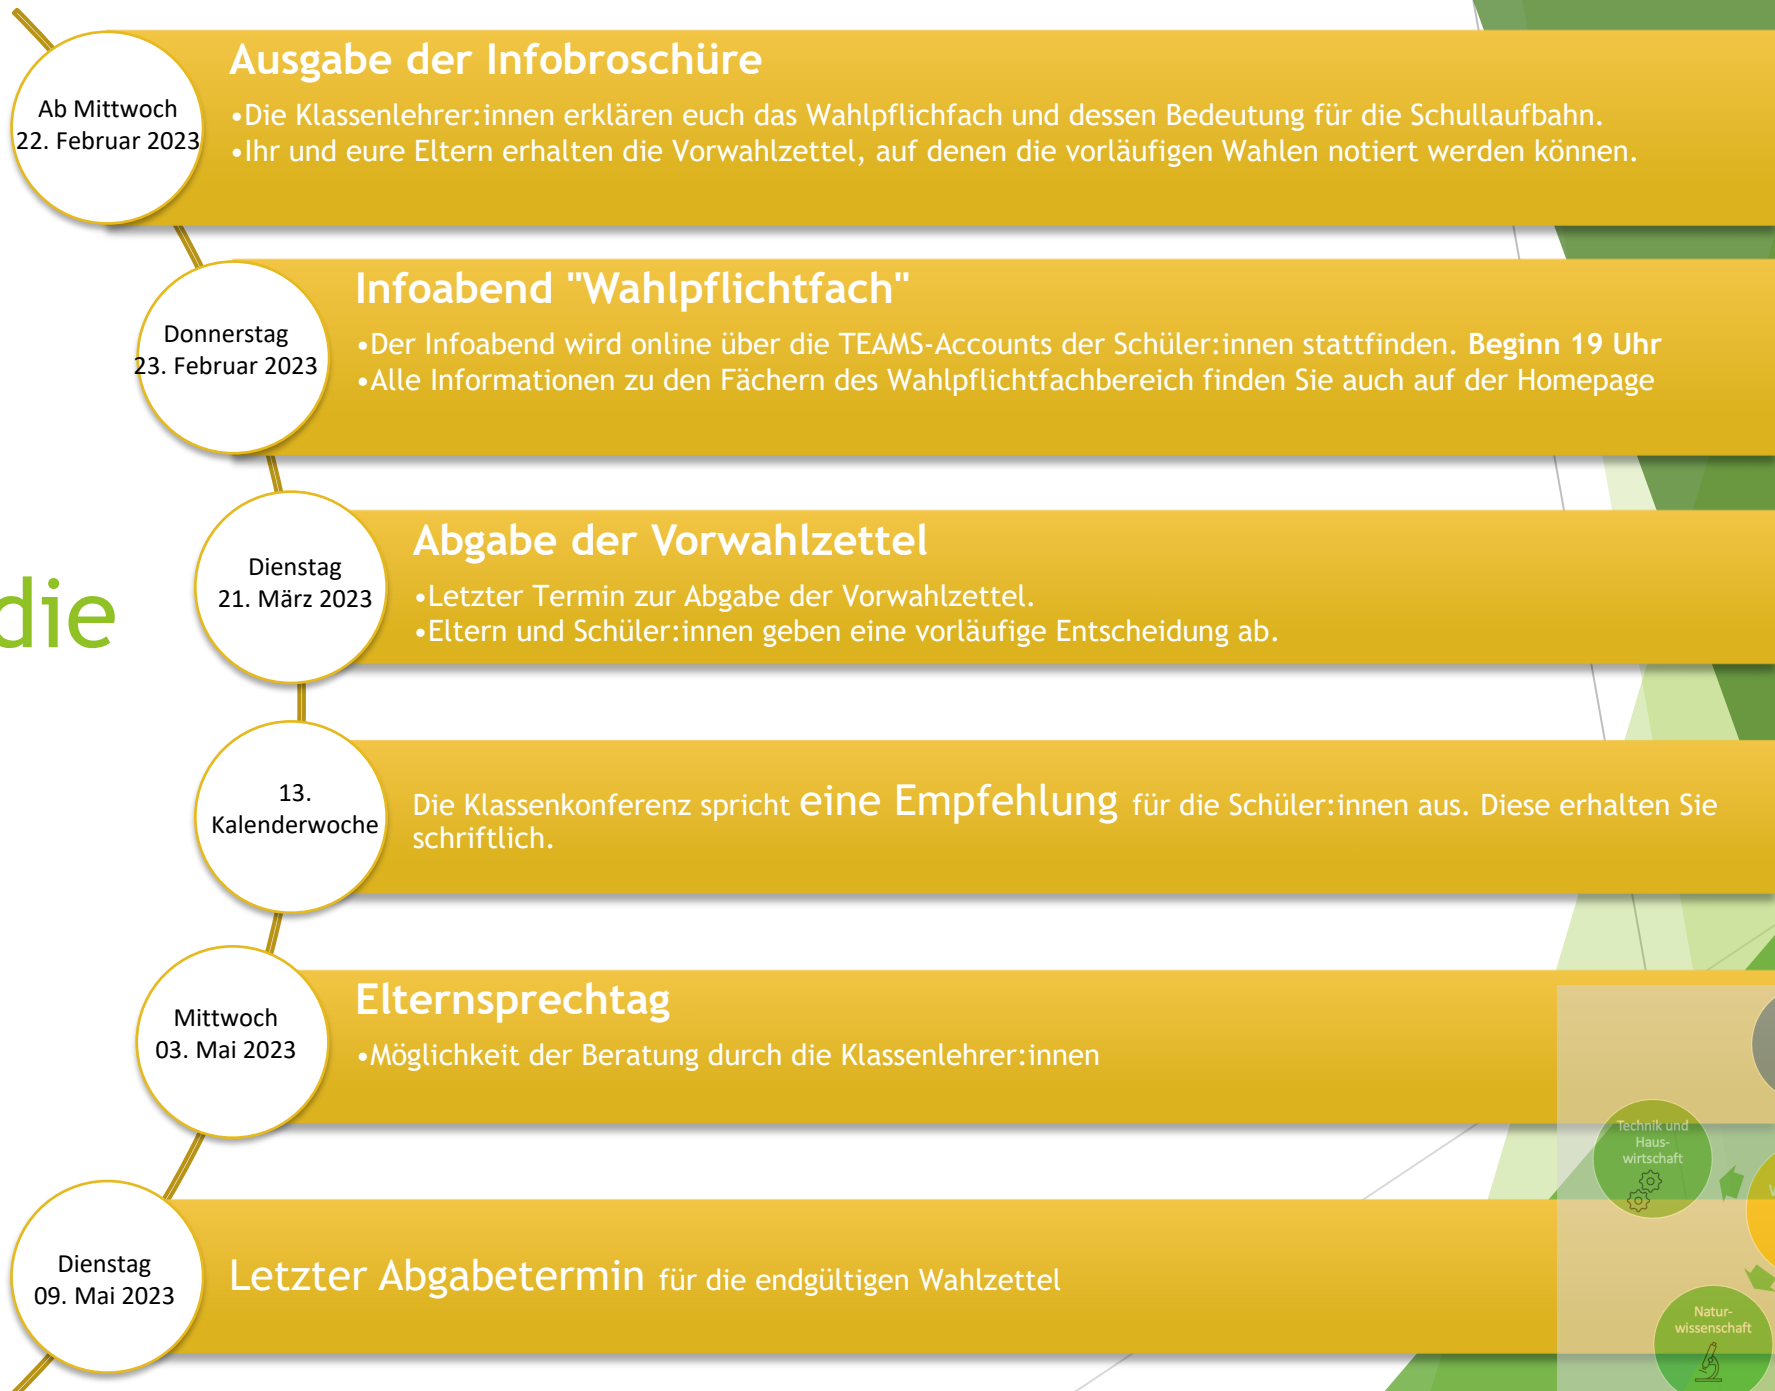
Ab Mittwoch
22. Februar 2023

Ausgabe der Infobroschüre

•Die Klassenlehrer:innen erklären euch das Wahlpflichfach und dessen Bedeutung für die Schullaufbahn.
•Ihr und eure Eltern erhalten die Vorwahlzettel, auf denen die vorläufigen Wahlen notiert werden können.

Donnerstag
23. Februar 2023

Infoabend "Wahlpflichtfach"

•Der Infoabend wird online über die TEAMS-Accounts der Schüler:innen stattfinden. **Beginn 19 Uhr**
•Alle Informationen zu den Fächern des Wahlpflichtfachbereich finden Sie auch auf der Homepage

die

Dienstag
21. März 2023

Abgabe der Vorwahlzettel

•Letzter Termin zur Abgabe der Vorwahlzettel.
•Eltern und Schüler:innen geben eine vorläufige Entscheidung ab.

13.
Kalenderwoche

Die Klassenkonferenz spricht eine Empfehlung für die Schüler:innen aus. Diese erhalten Sie schriftlich.

Mittwoch
03. Mai 2023

Elternsprechtag

•Möglichkeit der Beratung durch die Klassenlehrer:innen

Technik und Haus-wirtschaft

Dienstag
09. Mai 2023

Letzter Abgabetermin für die endgültigen Wahlzettel

Natur-wissenschaft